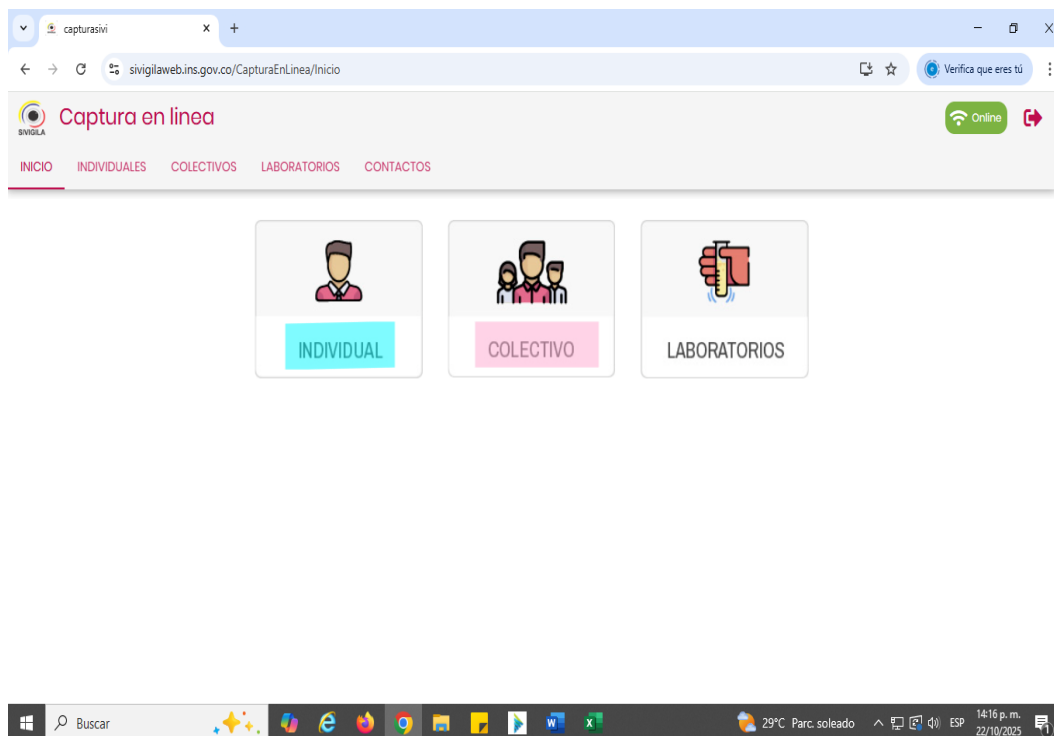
capturasivi

sivigilaweb.ins.gov.co/CapturaEnLinea/Inicio

Verifica que eres tú

SIVIGILA

Captura en linea

Online

INICIO INDIVIDUALES COLECTIVOS LABORATORIOS CONTACTOS

INDIVIDUAL

COLECTIVO

LABORATORIOS

Buscar

29°C Parc. soleado

ESP

14:16 p. m.
22/10/2025